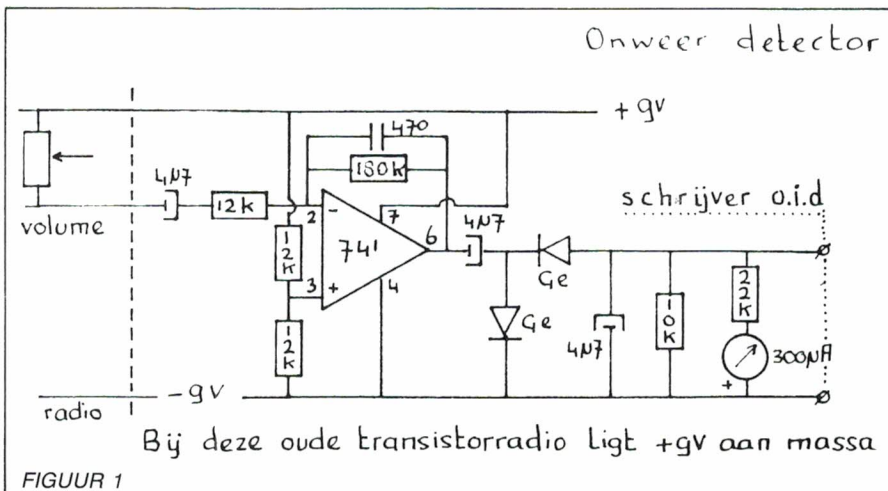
Onweer detector

+9V

4N7

470

180k

4N7

12k

2

7

6

schrijver o.i.d

volume

12k

741

3

4

Ge

Ge

4N7

10k

22k

300μA

12k

-9V

radio

Bij deze oude transistorradio Ligt +9V aan massa

FIGUUR 1